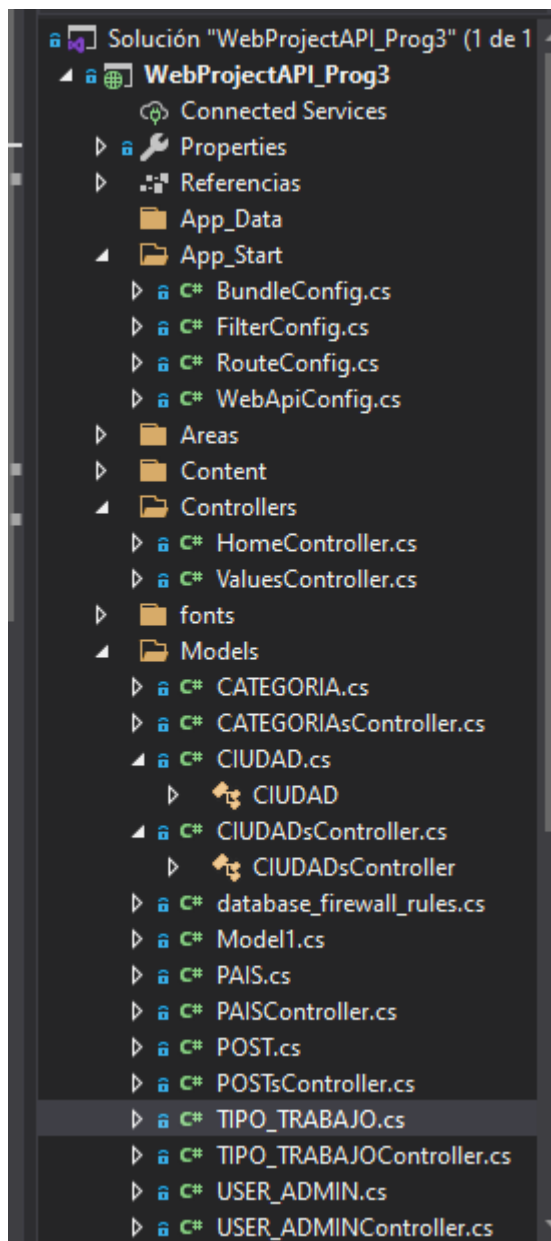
Solución "WebProjectAPI_Prog3" (1 de 1
WebProjectAPI_Prog3
Connected Services
Properties
Referencias
App_Data
App_Start
C# BundleConfig.cs
C# FilterConfig.cs
C# RouteConfig.cs
C# WebApiConfig.cs
Areas
Content
Controllers
C# HomeController.cs
C# ValuesController.cs
fonts
Models
C# CATEGORIA.cs
C# CATEGORIAsController.cs
C# CIUDAD.cs
CIUDAD
C# CIUDADsController.cs
CIUDADsController
C# database_firewall_rules.cs
C# Model1.cs
C# PAIS.cs
C# PAISController.cs
C# POST.cs
C# POSTsController.cs
C# TIPO_TRABAJO.cs
C# TIPO_TRABAJOController.cs
C# USER_ADMIN.cs
C# USER_ADMINController.cs